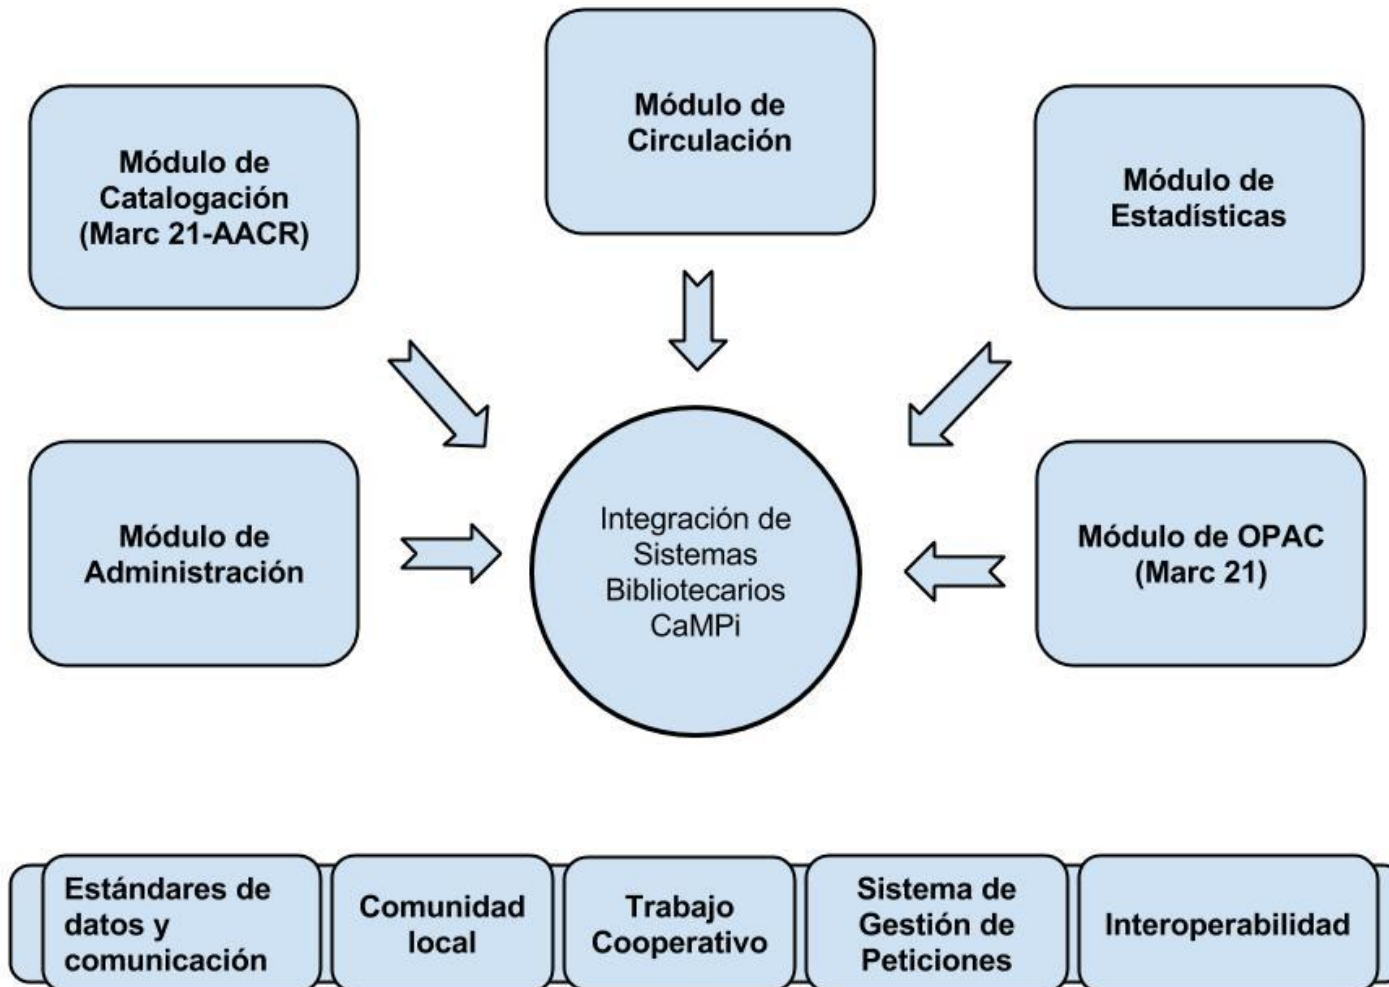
Módulo de Circulación

Módulo de Catalogación (Marc 21-AACR)

Módulo de Estadísticas

Módulo de Administración

Integración de Sistemas Bibliotecarios CaMPi

Módulo de OPAC (Marc 21)

Estándares de datos y comunicación

Comunidad local

Trabajo Cooperativo

Sistema de Gestión de Peticiones

Interoperabilidad